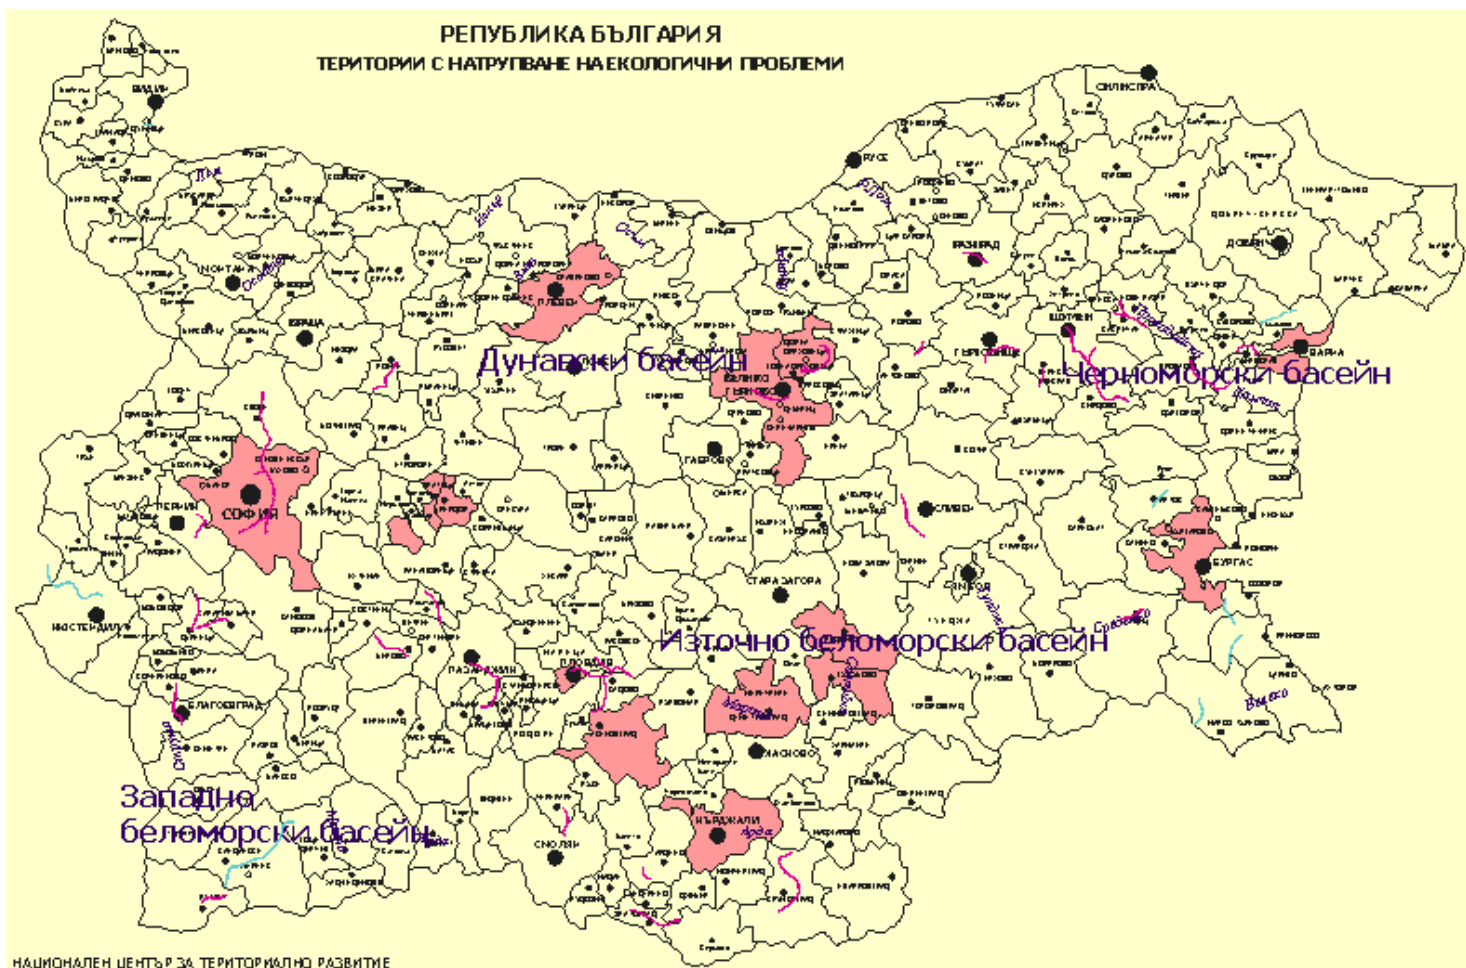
РЕПУБЛИКА БЪЛГАРИЯ
ТЕРИТОРИИ С НАТРУПВАНЕ НА ЕКОЛОГИЧНИ ПРОБЛЕМИ

СИЛИСТРА
ВИДИН
РУСЕ
ДОБРИЧ
МОНТАНА
ПЛЕВЕН
РАЗГРАД
ШУМЕН
ВРАЦА
ВАРНА
ВЕЛИКО ТЪРНОВО
ТЪРГОВИЩЕ
ГАБРОВО
СОФИЯ
ПЕРНИК
СЛИВЕН
ЯМБОЛ
БУРГАС
СТАРА ЗАГОРА
КЮСТЕНДИЛ
ПАЗАРДЖИК
ПЛОВДИВ
БЛАГОЕВГРАД
ХАСКОВО
КЪРДЖАЛИ
СМОЛЯН

Дунавски басейн
Черноморски басейн
Източно беломорски басейн
Западно беломорски басейн

Огоста
Искър
Осъм
Янтра
Лом
Марица
Тунджа
Арда
Струма
Места
Камчия
Провадийска
Средецка
Велека

НАЦИОНАЛЕН ЦЕНТЪР ЗА ТЕРИТОРИАЛНО РАЗВИТИЕ